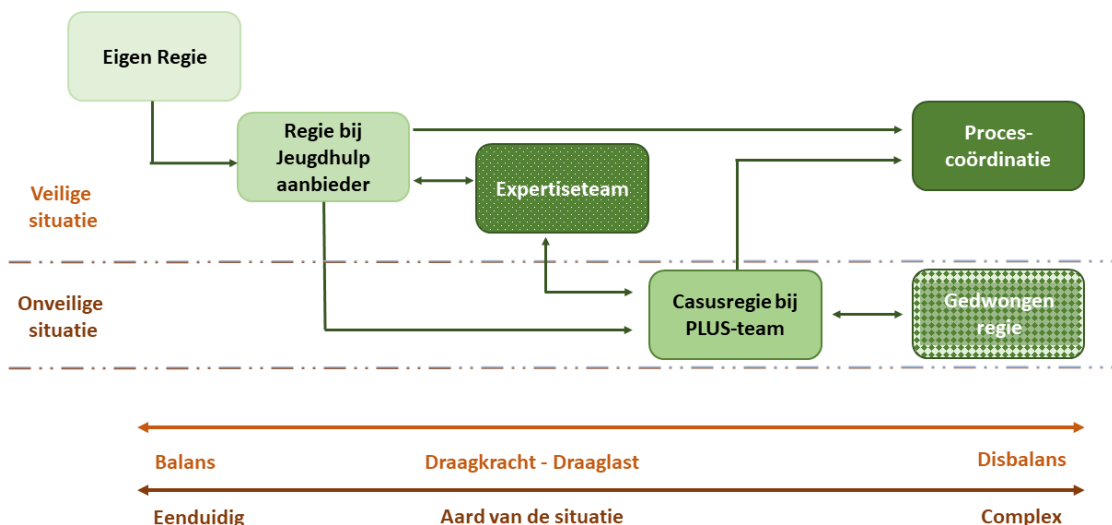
Eigen Regie

Regie bij Jeugdhulp aanbieder

Proces-coördinatie

Veilige situatie

Expertiseteam

Onveilige situatie

Casusregie bij PLUS-team

Gedwongen regie

Balans

Draagkracht - Draaglast

Disbalans

Eenduidig

Aard van de situatie

Complex